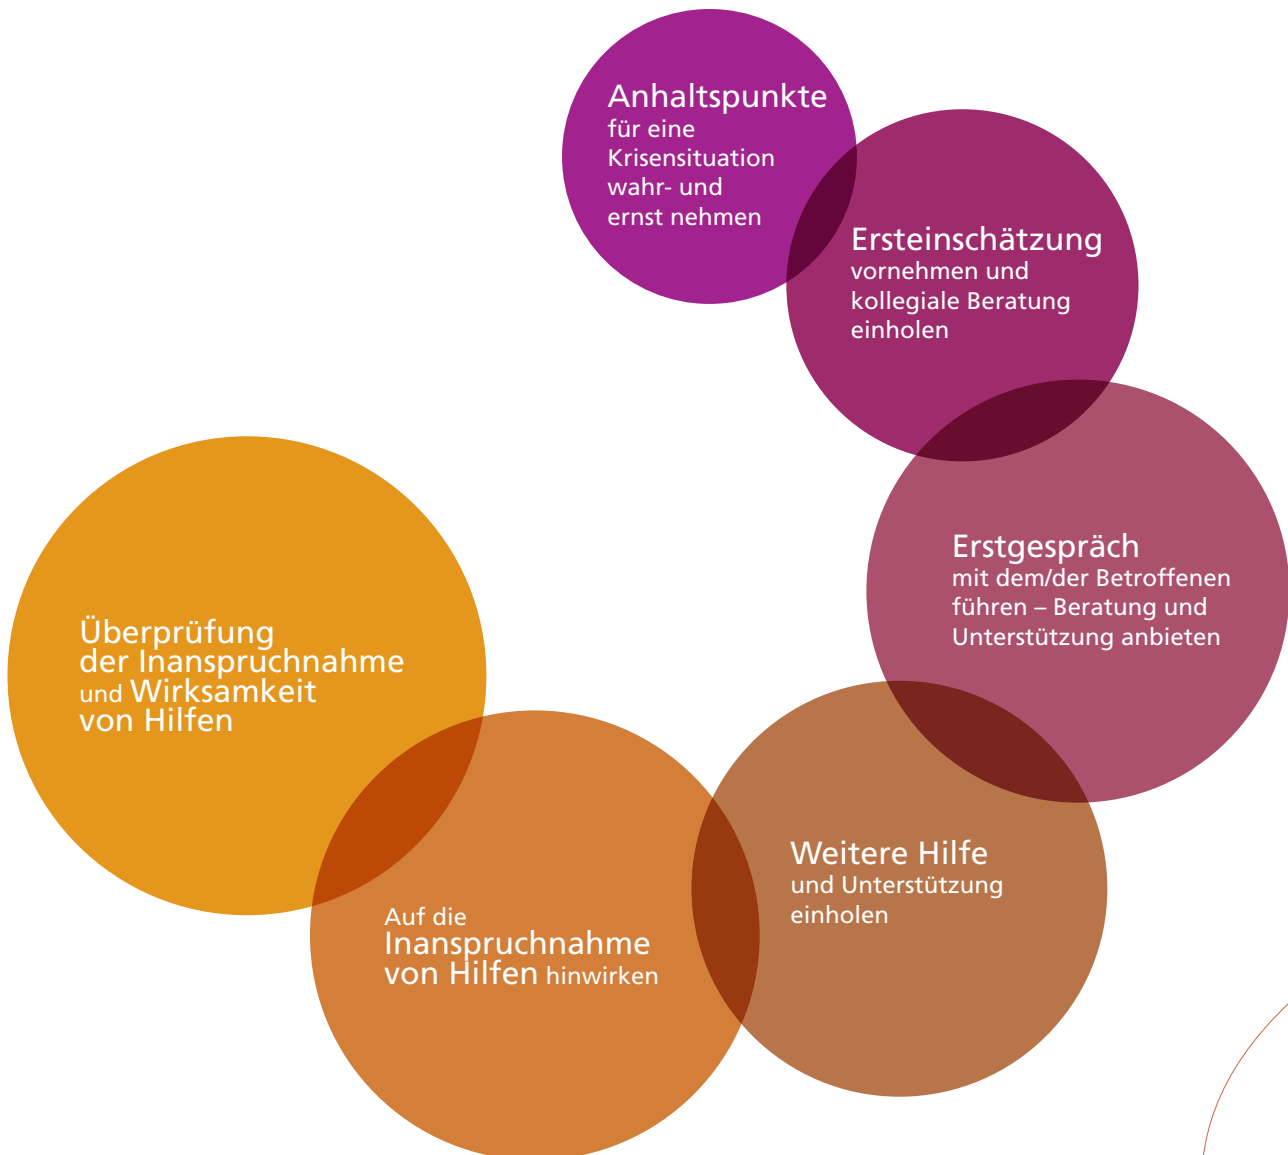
Anhaltspunkte
für eine Krisensituation wahr- und ernst nehmen

Ersteinschätzung
vornehmen und kollegiale Beratung einholen

Erstgespräch
mit dem/der Betroffenen führen – Beratung und Unterstützung anbieten

Weitere Hilfe
und Unterstützung einholen

Auf die Inanspruchnahme von Hilfen hinwirken

Überprüfung der Inanspruchnahme und Wirksamkeit von Hilfen